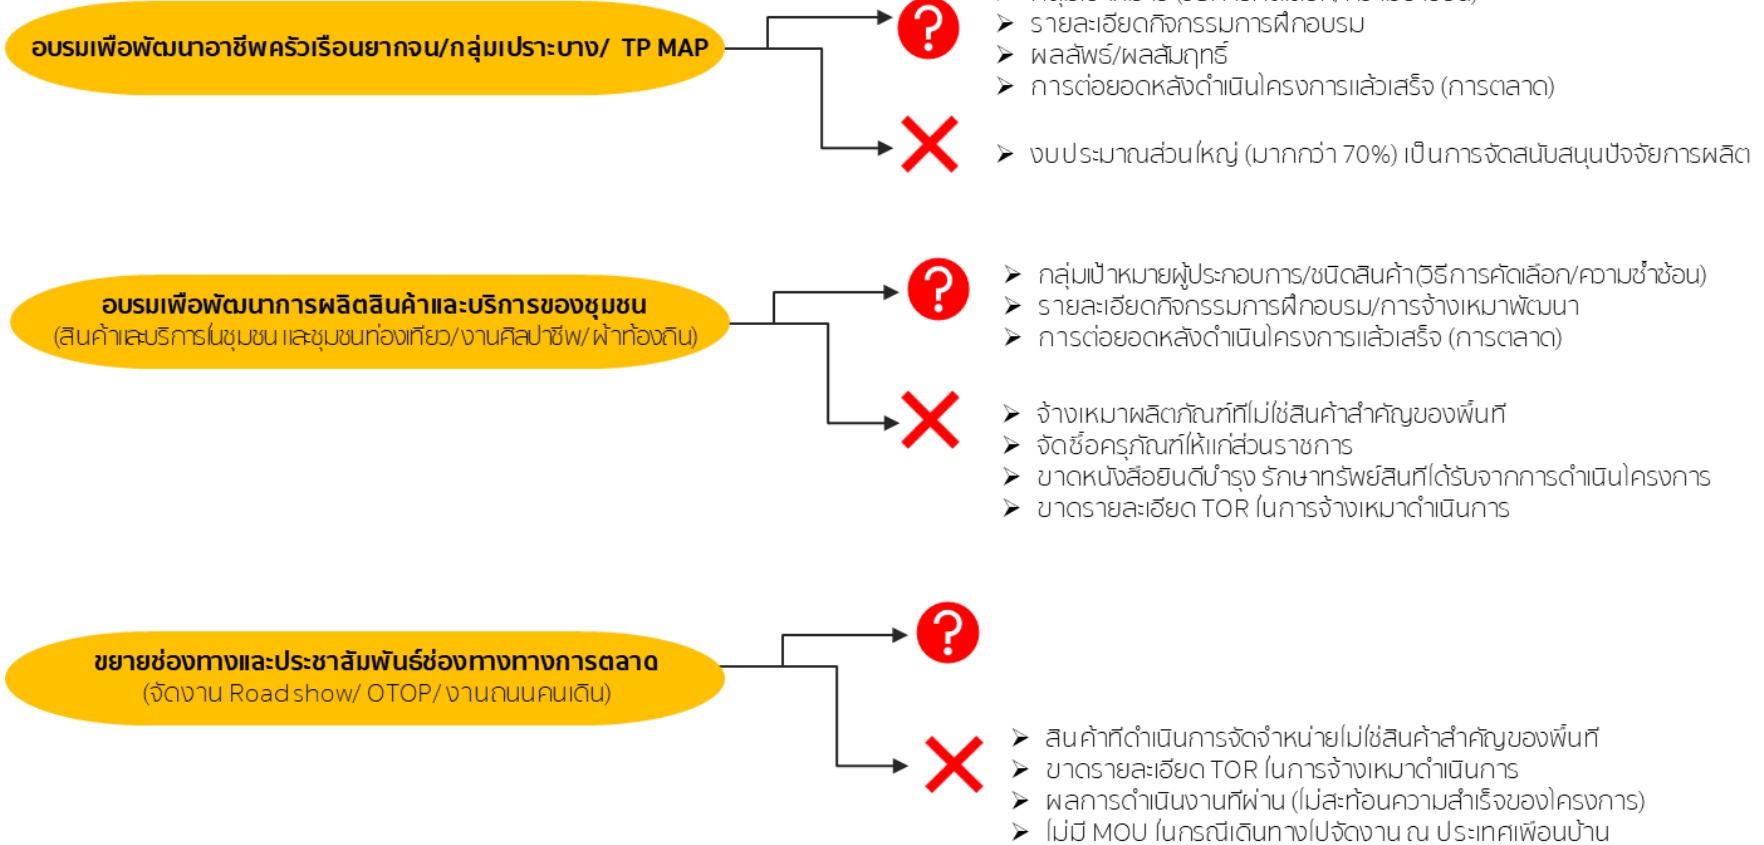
อบรมเพื่อพัฒนาอาชีพครัวเรือนยากจน/กลุ่มเปราะบาง/ TP MAP

?

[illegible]

➢ รายละเอียดกิจกรรมการฝึกอบรม

➢ ผลลัพธ์/ผลสัมฤทธิ์

➢ การต่อยอดหลังดำเนินโครงการแล้วเสร็จ (การตลาด)

➢ งบประมาณส่วนใหญ่ (มากกว่า 70%) เป็นการจัดสนับสนุนปัจจัยการผลิต

อบรมเพื่อพัฒนาการผลิตสินค้าและบริการของชุมชน
(สินค้าและบริการในชุมชน และชุมชนท่องเที่ยว/งานศิลปาชีพ/ผ้าท้องถิ่น)

?

➢ กลุ่มเป้าหมายผู้ประกอบการ/ชนิดสินค้า(วิธีการคัดเลือก/ความซ้ำซ้อน)

➢ รายละเอียดกิจกรรมการฝึกอบรม/การจ้างเหมาพัฒนา

➢ การต่อยอดหลังดำเนินโครงการแล้วเสร็จ (การตลาด)

➢ จ้างเหมาผลิตภัณฑ์ที่ไม่ใช่สินค้าสำคัญของพื้นที่

➢ จัดซื้อครุภัณฑ์ให้แก่ส่วนราชการ

➢ ขาดหนังสือยินดีบำรุง รักษาทรัพย์สินที่ได้รับจากการดำเนินโครงการ

➢ ขาดรายละเอียด TOR ในการจ้างเหมาดำเนินการ

ขยายช่องทางและประชาสัมพันธ์ช่องทางทางการตลาด
(จัดงาน Road show/ OTOP/ งานถนนคนเดิน)

?

➢ สินค้าที่ดำเนินการจัดจำหน่ายไม่ใช่สินค้าสำคัญของพื้นที่

➢ ขาดรายละเอียด TOR ในการจ้างเหมาดำเนินการ

➢ ผลการดำเนินงานที่ผ่าน (ไม่สะท้อนความสำเร็จของโครงการ)

➢ ไม่มี MOU ในกรณีเดินทางไปจัดงาน ณ ประเทศเพื่อนบ้าน